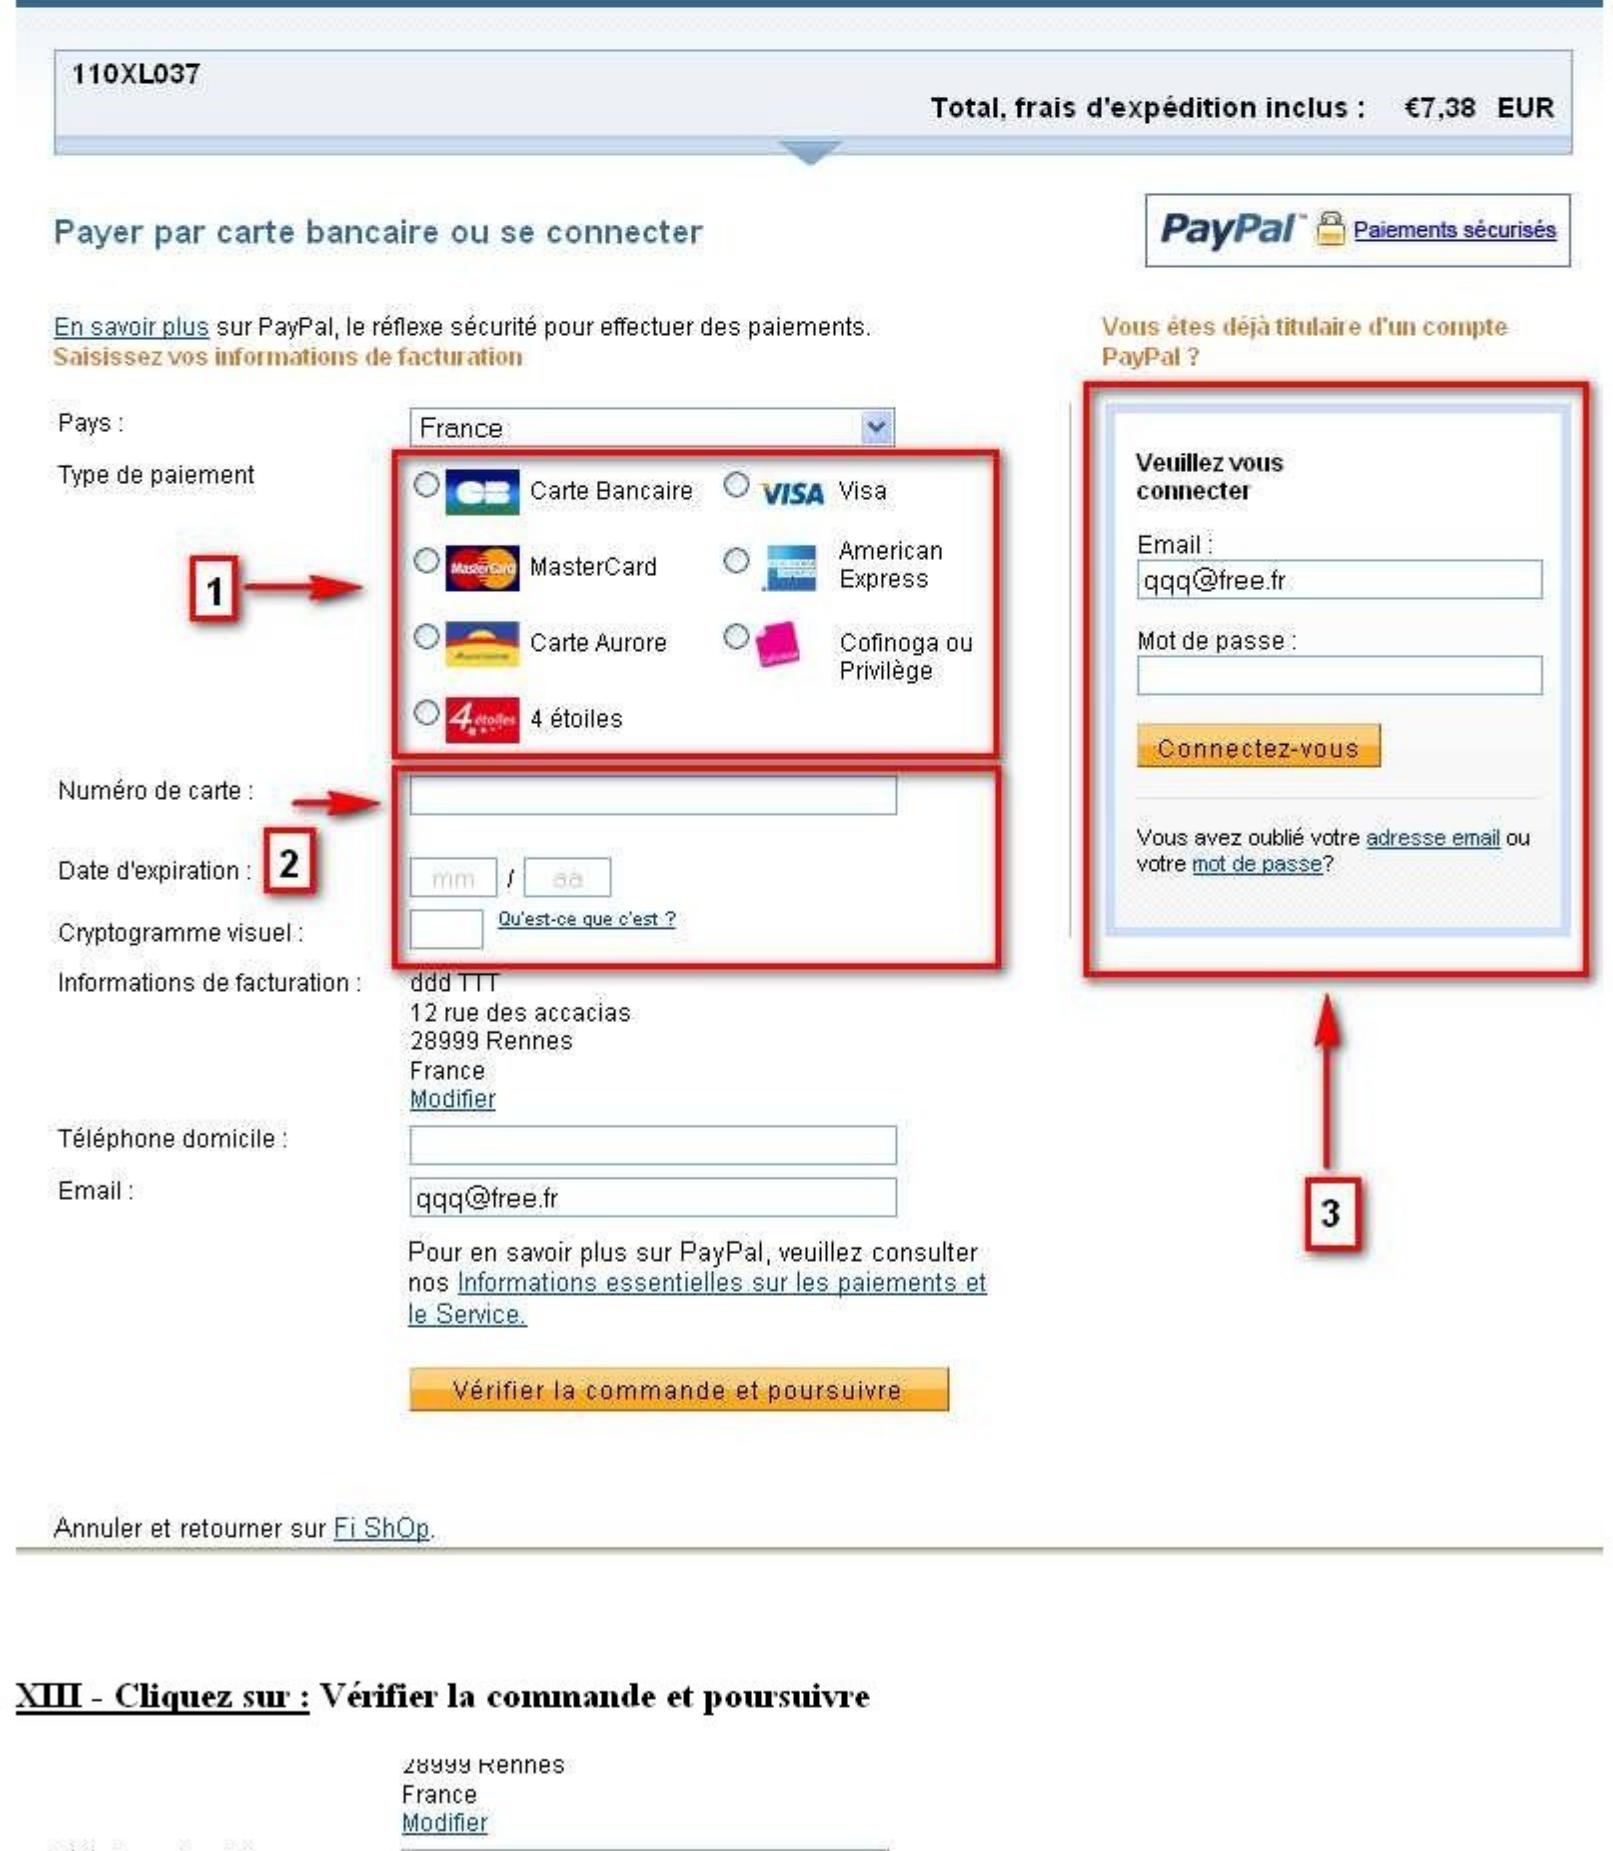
110XL037

Total, frais d'expédition inclus : €7,38 EUR

Payer par carte bancaire ou se connecter

PayPal Paiements sécurisés

En savoir plus sur PayPal, le réflexe sécurité pour effectuer des paiements.
Saisissez vos informations de facturation

Pays : France

Type de paiement

1

Carte Bancaire
Visa
MasterCard
American Express
Carte Aurore
Cofinoga ou Privilège
4 étoiles

Numéro de carte :

2

Date d'expiration : mm / aa

Cryptogramme visuel : Qu'est-ce que c'est ?

Informations de facturation : ddd TTT
12 rue des accacias
28999 Rennes
France
Modifier

Téléphone domicile :

Email : qqq@free.fr

Pour en savoir plus sur PayPal, veuillez consulter nos Informations essentielles sur les paiements et le Service.

Vérifier la commande et poursuivre

Vous êtes déjà titulaire d'un compte PayPal ?

Veuillez vous connecter

Email : qqq@free.fr

Mot de passe :

Connectez-vous

Vous avez oublié votre adresse email ou votre mot de passe?

3

Annuler et retourner sur Fi ShOp.

XIII - Cliquez sur : Vérifier la commande et poursuivre

28999 Rennes
France
Modifier